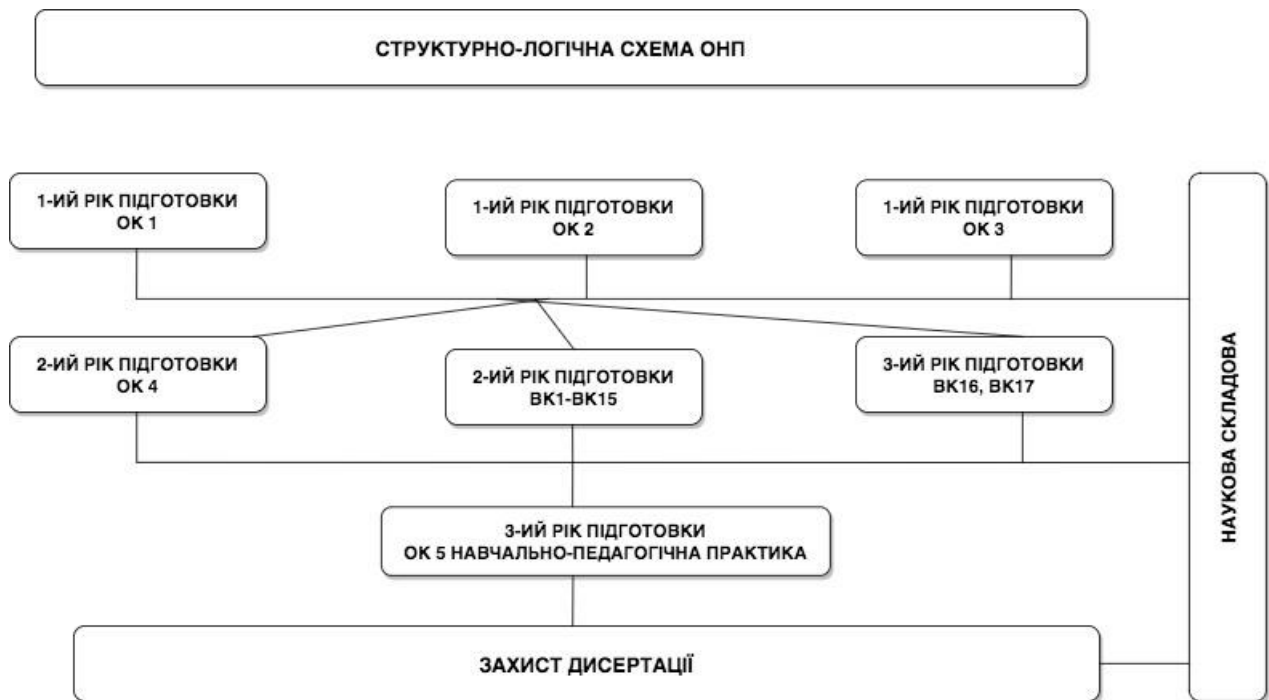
СТРУКТУРНО-ЛОГІЧНА СХЕМА ОНП

1-ИЙ РІК ПІДГОТОВКИ
ОК 1

1-ИЙ РІК ПІДГОТОВКИ
ОК 2

1-ИЙ РІК ПІДГОТОВКИ
ОК 3

НАУКОВА СКЛАДОВА

2-ИЙ РІК ПІДГОТОВКИ
ОК 4

2-ИЙ РІК ПІДГОТОВКИ
ВК1-ВК15

3-ИЙ РІК ПІДГОТОВКИ
ВК16, ВК17

3-ИЙ РІК ПІДГОТОВКИ
ОК 5 НАВЧАЛЬНО-ПЕДАГОГІЧНА ПРАКТИКА

ЗАХИСТ ДИСЕРТАЦІЇ